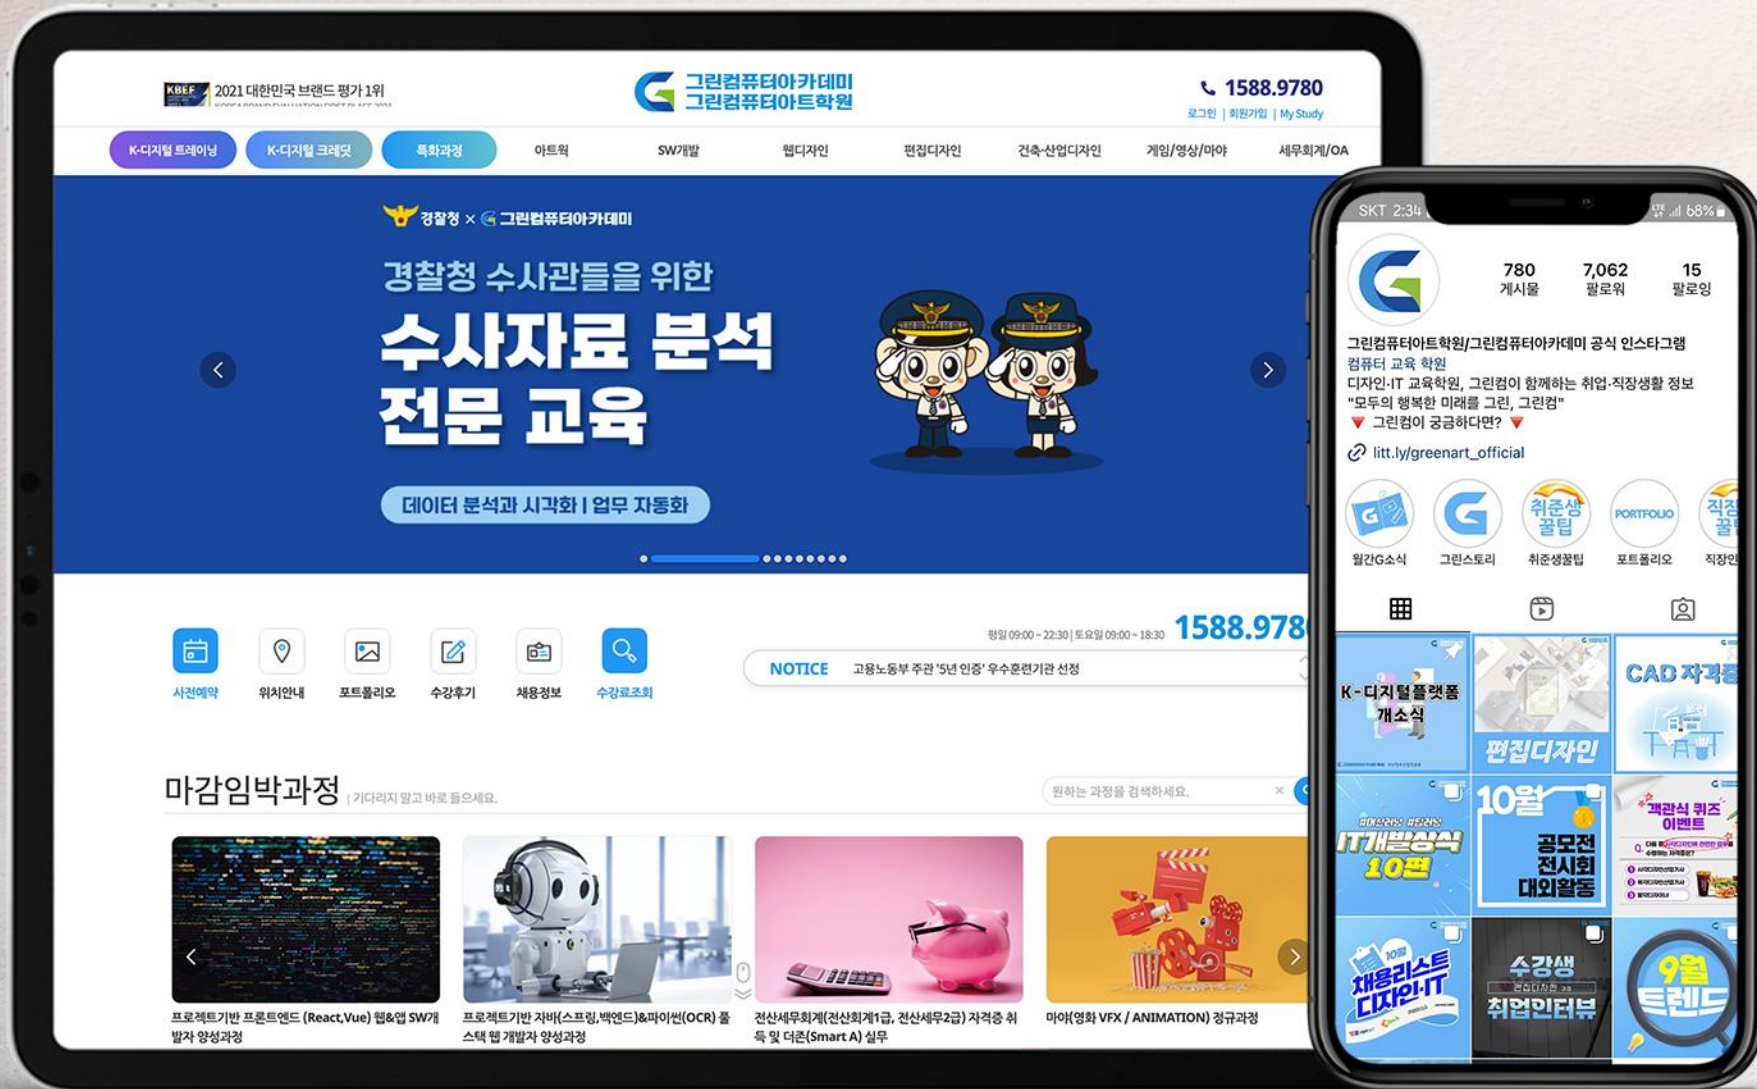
KBEF 2021 대한민국 브랜드 평가 1위

그린컴퓨터아카데미
그린컴퓨터아트학원

1588.9780
로그인 | 회원가입 | My Study

K-디지털 트레이닝 | K-디지털 크레딧 | 특화과정 | 아트웍 | SW개발 | 웹디자인 | 편집디자인 | 건축·산업디자인 | 게임/영상/마야 | 세무회계/OA

경찰청 × 그린컴퓨터아카데미

경찰청 수사관들을 위한
수사자료 분석
전문 교육

데이터 분석과 시각화 | 업무 자동화

사전예약 | 위치안내 | 포트폴리오 | 수강후기 | 채용정보 | 수강료조회

평일 09:00 ~ 22:30 | 토요일 09:00 ~ 18:30 1588.978

NOTICE 고용노동부 주관 '5년 인증' 우수훈련기관 선정

마감임박과정 | 기다리지 말고 바로 들으세요.

원하는 과정을 검색하세요.

프로젝트기반 프론트엔드 (React,Vue) 웹&앱 SW개발자 양성과정

프로젝트기반 자바(스프링,백엔드)&파이썬(OCR) 풀스택 웹 개발자 양성과정

전산세무회계(전산회계1급, 전산세무2급) 자격증 취득 및 더존(Smart A) 실무

마야(영화 VFX / ANIMATION) 정규과정

SKT 2:34 68%

780 게시물
7,062 팔로워
15 팔로잉

그린컴퓨터아트학원/그린컴퓨터아카데미 공식 인스타그램
컴퓨터 교육 학원
디자인·IT 교육학원, 그린컴이 함께하는 취업·직장생활 정보
"모두의 행복한 미래를 그린, 그린컴"
▼ 그린컴이 궁금하다면? ▼
litt.ly/greenart_official

월간G소식 | 그린스토리 | 취준생꿀팁 | 포트폴리오 | 직장인

K-디지털플랫폼 개소식
편집디자인
CAD 자격증
IT개발상식 10편
10월 공모전 전시회 대외활동
객관식 퀴즈 이벤트
채용리스트 디자인·IT
수강생 취업인터뷰
9월 트렌드